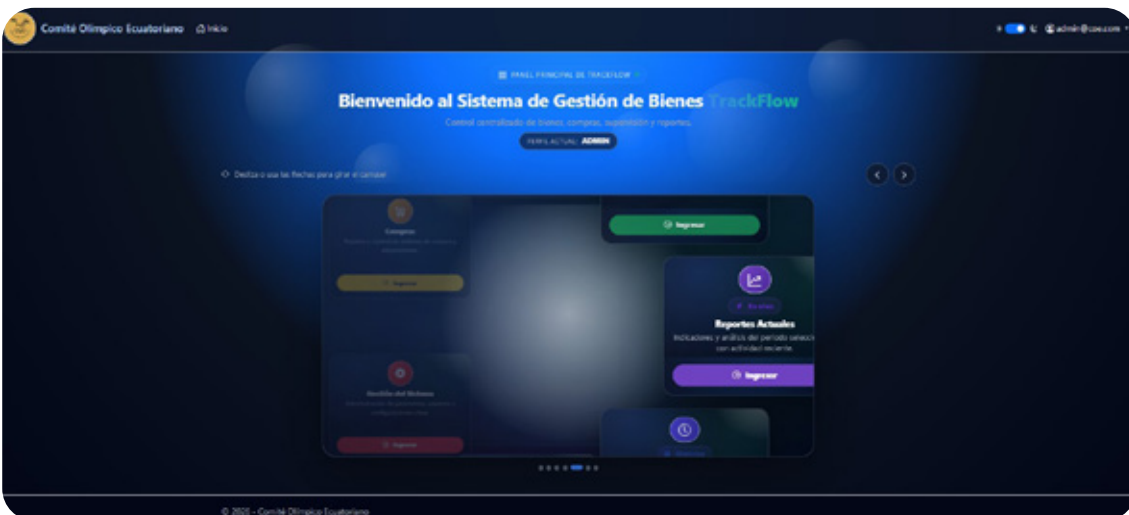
Comité Olímpico Ecuatoriano Inicio

admin@coe.com

PANEL PRINCIPAL DE TRACKFLOW

Bienvenido al Sistema de Gestión de Bienes TrackFlow

Control centralizado de bienes, compras, supervisión y reportes.

PERFIL ACTUAL: ADMIN

Desliza o usa las flechas para girar el carrusel

Compras

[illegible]

Ingresar

Ingresar

En vivo

Reportes Actuales

Indicadores y análisis del periodo selecci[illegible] con actividad reciente.

Ingresar

Gestión del Sistema

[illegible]

Ingresar

© 2025 - Comité Olímpico Ecuatoriano